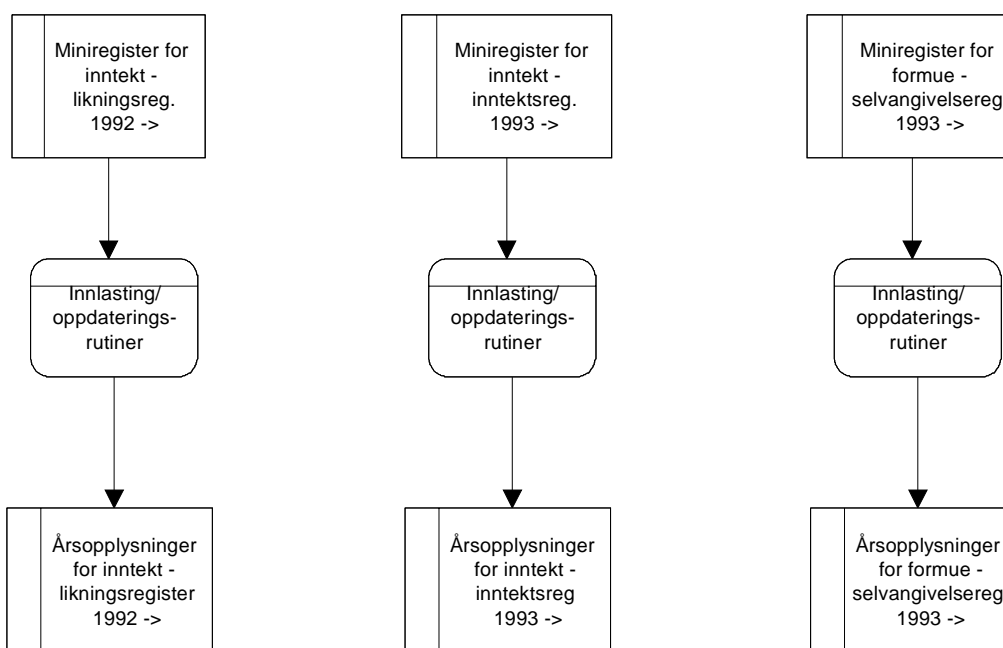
Miniregister for inntekt - likningsreg. 1992 ->

Innlasting/ oppdaterings-rutiner

Årsopplysninger for inntekt - likningsregister 1992 ->

Miniregister for inntekt - inntektsreg. 1993 ->

Innlasting/ oppdaterings-rutiner

Årsopplysninger for inntekt - inntektsreg 1993 ->

Miniregister for formue - selvangivelsereg 1993 ->

Innlasting/ oppdaterings-rutiner

Årsopplysninger for formue - selvangivelsereg 1993 ->